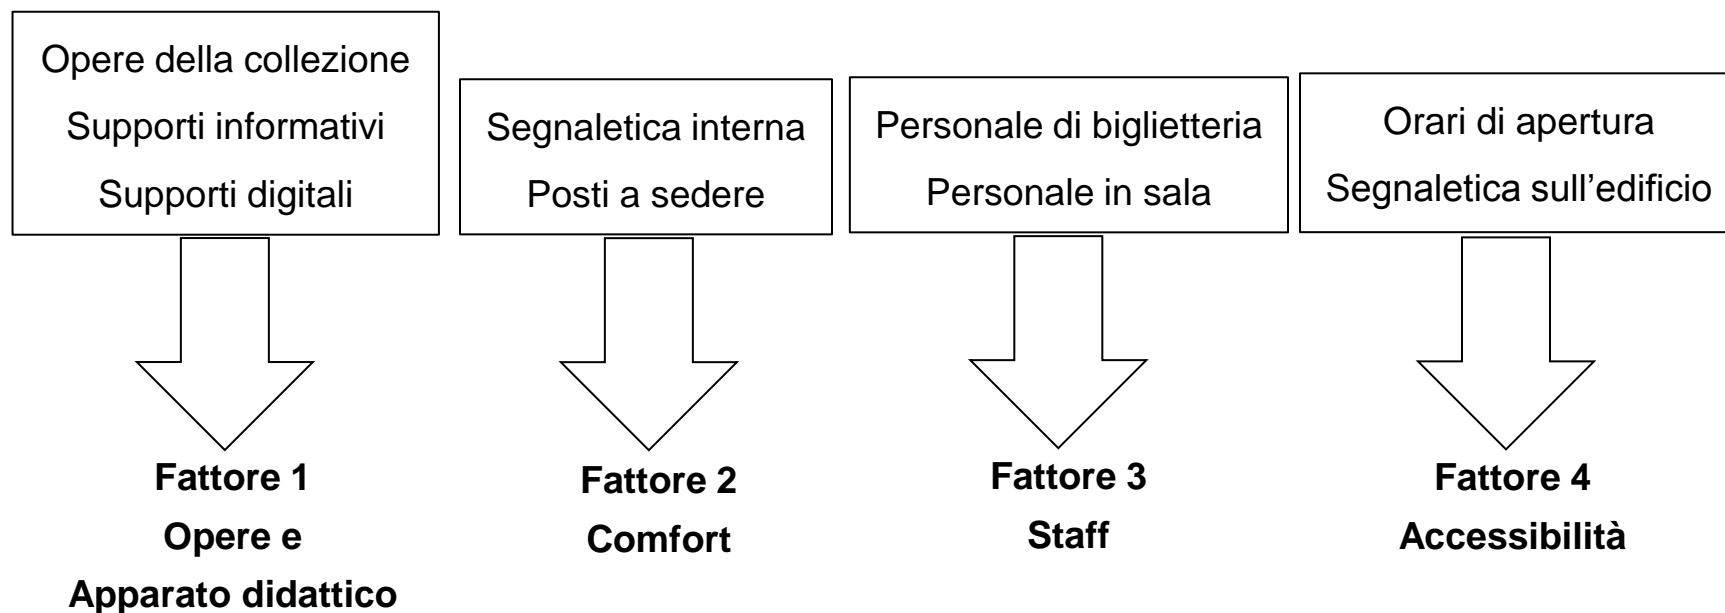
Opere della collezione
Supporti informativi
Supporti digitali

Fattore 1
Opere e
Apparato didattico

Segnaletica interna
Posti a sedere

Fattore 2
Comfort

Personale di biglietteria
Personale in sala

Fattore 3
Staff

Orari di apertura
Segnaletica sull’edificio

Fattore 4
Accessibilità